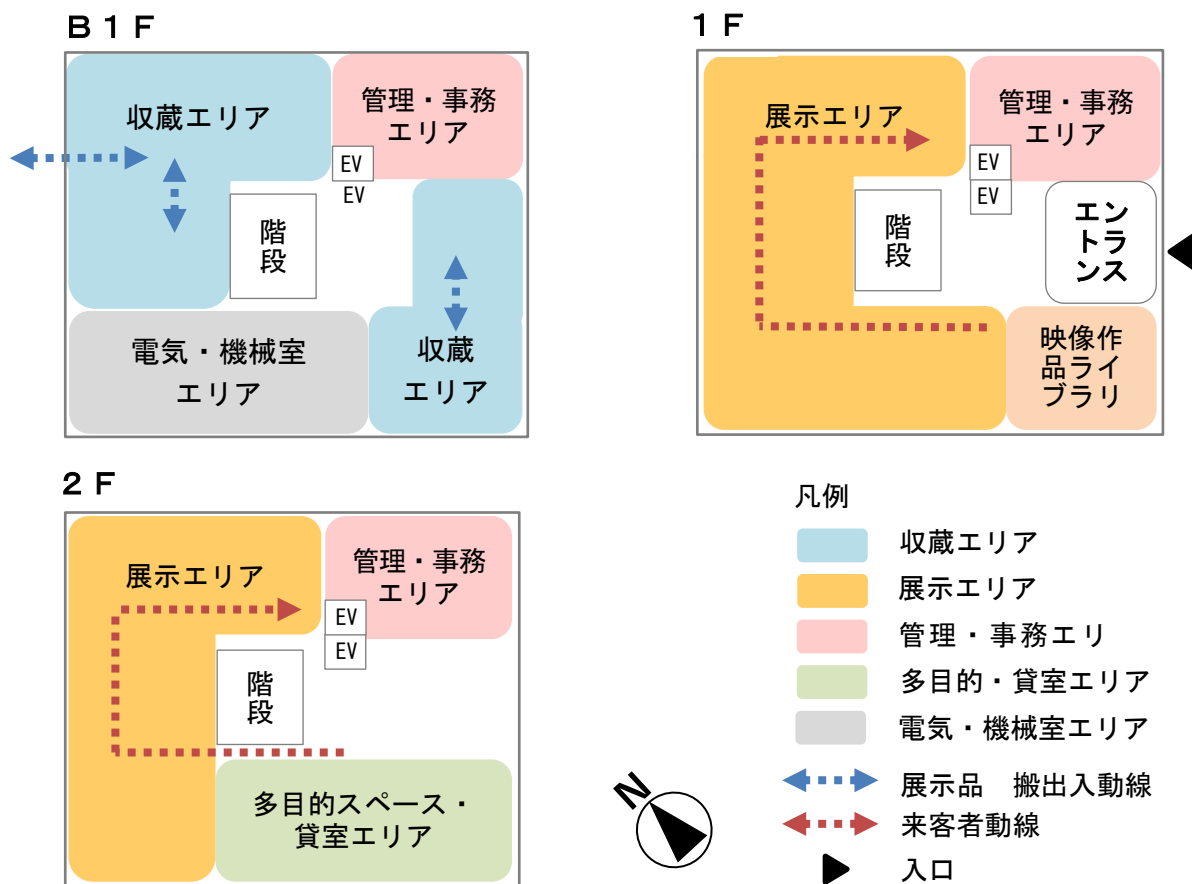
Ｂ１Ｆ

収蔵エリア

管理・事務エリア

EV

EV

階段

電気・機械室エリア

収蔵エリア

１Ｆ

展示エリア

管理・事務エリア

EV

EV

階段

エントランス

映像作品ライブラリ

２Ｆ

展示エリア

管理・事務エリア

EV

EV

階段

多目的スペース・貸室エリア

凡例

収蔵エリア

展示エリア

管理・事務エリ

多目的・貸室エリア

電気・機械室エリア

展示品　搬出入動線

来客者動線

入口

N